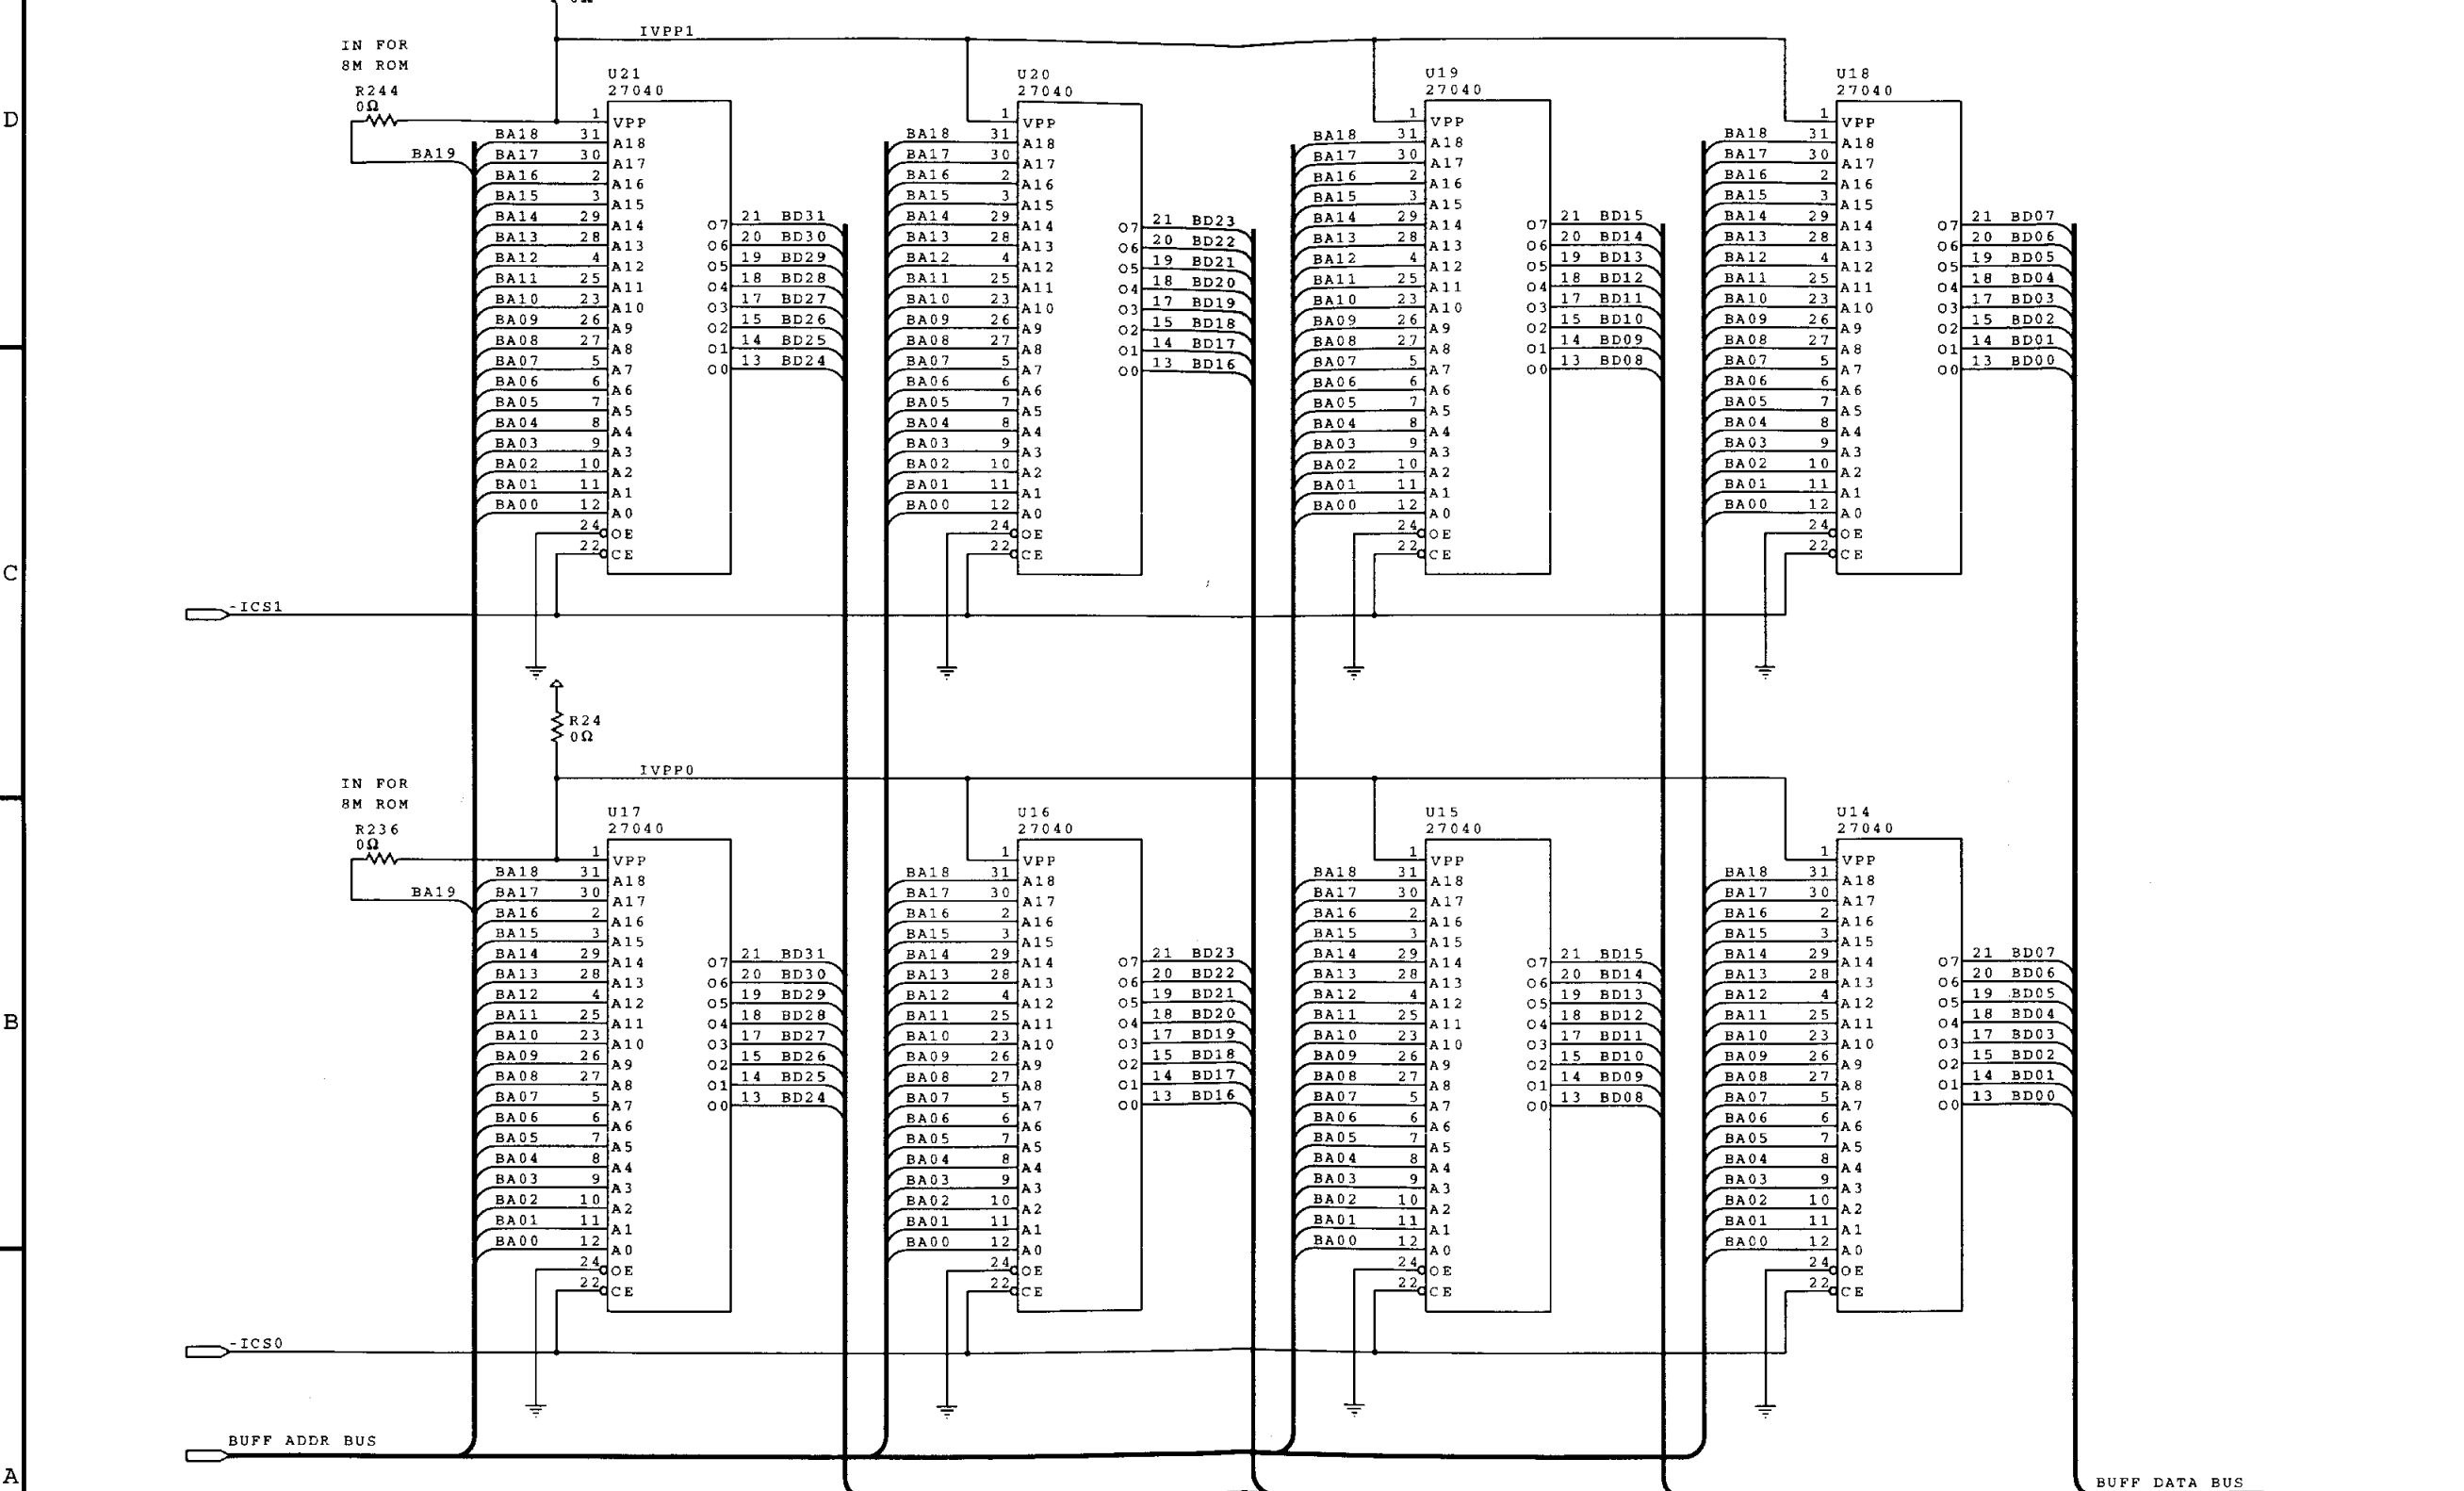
D

C

B

A

IVPP1

IN FOR
8M ROM
R244
0Ω

BA19

U21
27040
1 VPP
BA18 31 A18
BA17 30 A17
BA16 2 A16
BA15 3 A15
BA14 29 A14
BA13 28 A13
BA12 4 A12
BA11 25 A11
BA10 23 A10
BA09 26 A9
BA08 27 A8
BA07 5 A7
BA06 6 A6
BA05 7 A5
BA04 8 A4
BA03 9 A3
BA02 10 A2
BA01 11 A1
BA00 12 A0
24 OE
22 CE
O7 21 BD31
O6 20 BD30
O5 19 BD29
O4 18 BD28
O3 17 BD27
O2 15 BD26
O1 14 BD25
O0 13 BD24

U20
27040
1 VPP
BA18 31 A18
BA17 30 A17
BA16 2 A16
BA15 3 A15
BA14 29 A14
BA13 28 A13
BA12 4 A12
BA11 25 A11
BA10 23 A10
BA09 26 A9
BA08 27 A8
BA07 5 A7
BA06 6 A6
BA05 7 A5
BA04 8 A4
BA03 9 A3
BA02 10 A2
BA01 11 A1
BA00 12 A0
24 OE
22 CE
O7 21 BD23
O6 20 BD22
O5 19 BD21
O4 18 BD20
O3 17 BD19
O2 15 BD18
O1 14 BD17
O0 13 BD16

U19
27040
1 VPP
BA18 31 A18
BA17 30 A17
BA16 2 A16
BA15 3 A15
BA14 29 A14
BA13 28 A13
BA12 4 A12
BA11 25 A11
BA10 23 A10
BA09 26 A9
BA08 27 A8
BA07 5 A7
BA06 6 A6
BA05 7 A5
BA04 8 A4
BA03 9 A3
BA02 10 A2
BA01 11 A1
BA00 12 A0
24 OE
22 CE
O7 21 BD15
O6 20 BD14
O5 19 BD13
O4 18 BD12
O3 17 BD11
O2 15 BD10
O1 14 BD09
O0 13 BD08

U18
27040
1 VPP
BA18 31 A18
BA17 30 A17
BA16 2 A16
BA15 3 A15
BA14 29 A14
BA13 28 A13
BA12 4 A12
BA11 25 A11
BA10 23 A10
BA09 26 A9
BA08 27 A8
BA07 5 A7
BA06 6 A6
BA05 7 A5
BA04 8 A4
BA03 9 A3
BA02 10 A2
BA01 11 A1
BA00 12 A0
24 OE
22 CE
O7 21 BD07
O6 20 BD06
O5 19 BD05
O4 18 BD04
O3 17 BD03
O2 15 BD02
O1 14 BD01
O0 13 BD00

-ICS1

R24
0Ω

IVPP0

IN FOR
8M ROM
R236
0Ω

BA19

U17
27040
1 VPP
BA18 31 A18
BA17 30 A17
BA16 2 A16
BA15 3 A15
BA14 29 A14
BA13 28 A13
BA12 4 A12
BA11 25 A11
BA10 23 A10
BA09 26 A9
BA08 27 A8
BA07 5 A7
BA06 6 A6
BA05 7 A5
BA04 8 A4
BA03 9 A3
BA02 10 A2
BA01 11 A1
BA00 12 A0
24 OE
22 CE
O7 21 BD31
O6 20 BD30
O5 19 BD29
O4 18 BD28
O3 17 BD27
O2 15 BD26
O1 14 BD25
O0 13 BD24

U16
27040
1 VPP
BA18 31 A18
BA17 30 A17
BA16 2 A16
BA15 3 A15
BA14 29 A14
BA13 28 A13
BA12 4 A12
BA11 25 A11
BA10 23 A10
BA09 26 A9
BA08 27 A8
BA07 5 A7
BA06 6 A6
BA05 7 A5
BA04 8 A4
BA03 9 A3
BA02 10 A2
BA01 11 A1
BA00 12 A0
24 OE
22 CE
O7 21 BD23
O6 20 BD22
O5 19 BD21
O4 18 BD20
O3 17 BD19
O2 15 BD18
O1 14 BD17
O0 13 BD16

U15
27040
1 VPP
BA18 31 A18
BA17 30 A17
BA16 2 A16
BA15 3 A15
BA14 29 A14
BA13 28 A13
BA12 4 A12
BA11 25 A11
BA10 23 A10
BA09 26 A9
BA08 27 A8
BA07 5 A7
BA06 6 A6
BA05 7 A5
BA04 8 A4
BA03 9 A3
BA02 10 A2
BA01 11 A1
BA00 12 A0
24 OE
22 CE
O7 21 BD15
O6 20 BD14
O5 19 BD13
O4 18 BD12
O3 17 BD11
O2 15 BD10
O1 14 BD09
O0 13 BD08

U14
27040
1 VPP
BA18 31 A18
BA17 30 A17
BA16 2 A16
BA15 3 A15
BA14 29 A14
BA13 28 A13
BA12 4 A12
BA11 25 A11
BA10 23 A10
BA09 26 A9
BA08 27 A8
BA07 5 A7
BA06 6 A6
BA05 7 A5
BA04 8 A4
BA03 9 A3
BA02 10 A2
BA01 11 A1
BA00 12 A0
24 OE
22 CE
O7 21 BD07
O6 20 BD06
O5 19 BD05
O4 18 BD04
O3 17 BD03
O2 15 BD02
O1 14 BD01
O0 13 BD00

-ICS0

BUFF ADDR BUS

BUFF DATA BUS